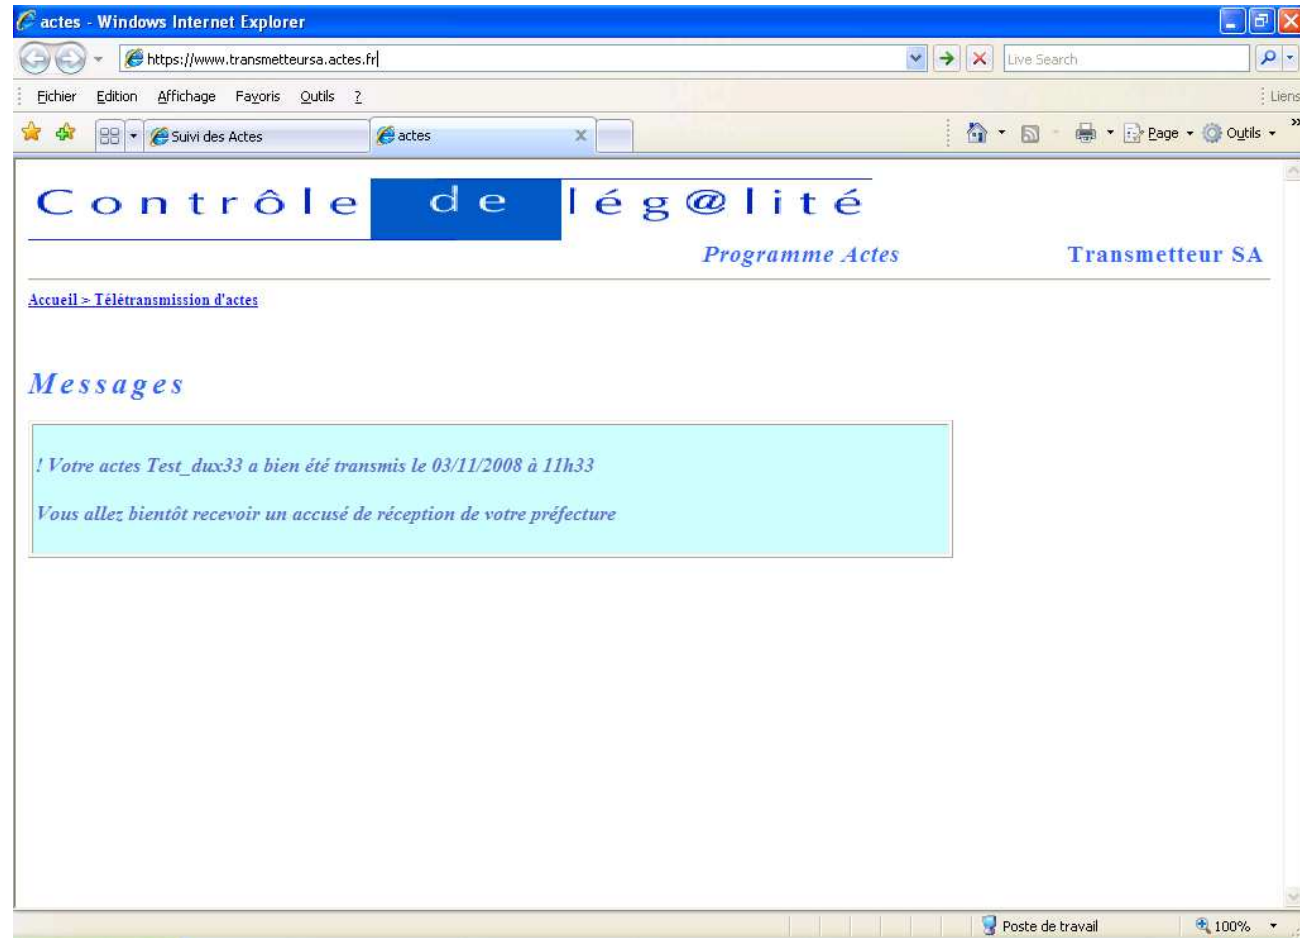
actes - Windows Internet Explorer

https://www.transmetteursa.actes.fr

Live Search

Fichier Edition Affichage Favoris Outils ?

Liens

Suivi des Actes

actes

Page Outils

Contrôle de lég@lité

Programme Actes

Transmetteur SA

Accueil > Télétransmission d'actes

Messages

! Votre actes Test_dux33 a bien été transmis le 03/11/2008 à 11h33

Vous allez bientôt recevoir un accusé de réception de votre préfecture

Poste de travail

100%